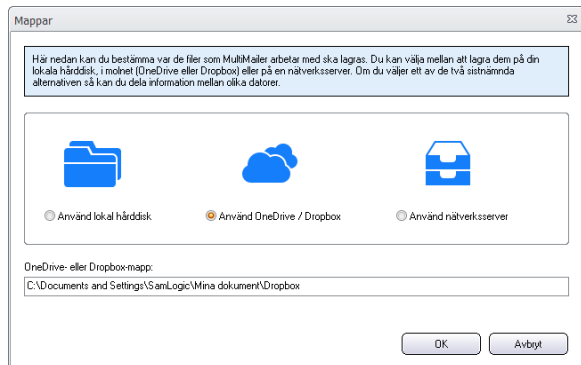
Mappar

Här nedan kan du bestämma var de filer som MultiMailer arbetar med ska lagras. Du kan välja mellan att lagra dem på din lokala hårddisk, i molnet (OneDrive eller Dropbox) eller på en nätverksserver. Om du väljer ett av de två sistnämnda alternativen så kan du dela information mellan olika datorer.

Använd lokal hårddisk

Använd OneDrive / Dropbox

Använd nätverksserver

OneDrive- eller Dropbox-mapp:

C:\Documents and Settings\SamLogic\Mina dokument\Dropbox

OK

Avbryt